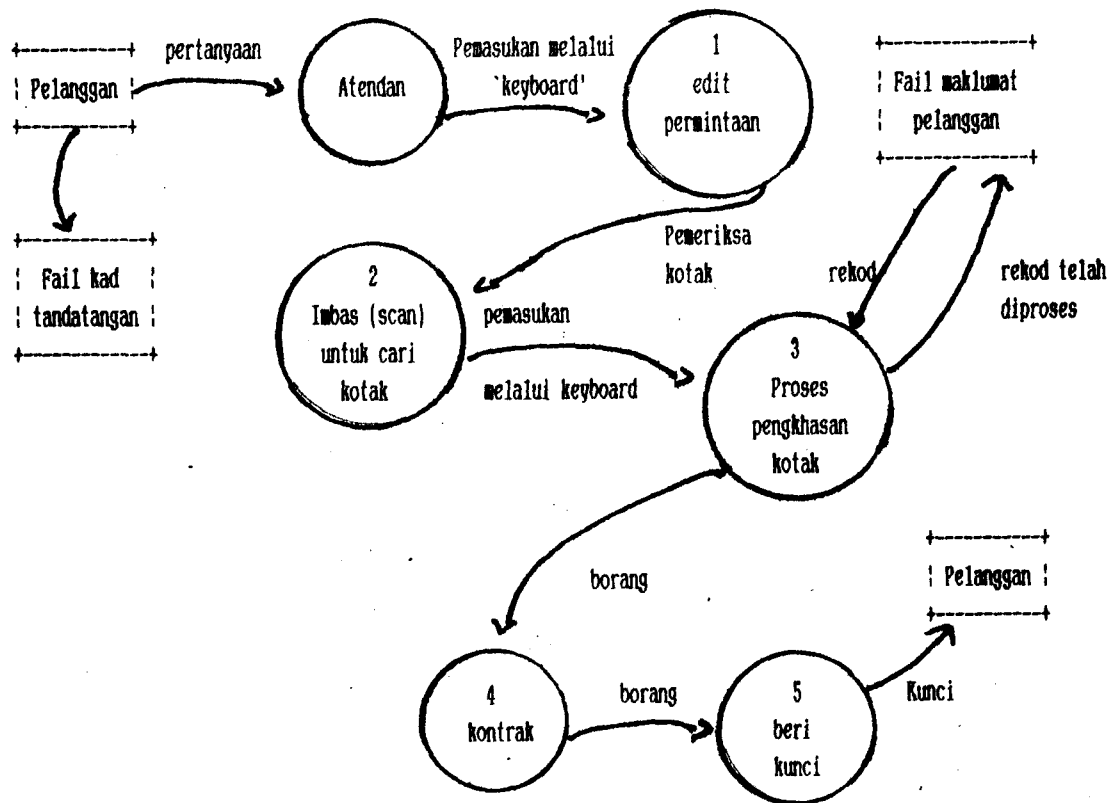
Pelanggan

pertanyaan

Atendan

Pemasukan melalui 'keyboard'

1
edit
permintaan

Fail maklumat pelanggan

Fail kad tandatangan

Pemeriksa kotak

2
Imbas (scan)
untuk cari
kotak

pemasukan

melalui keyboard

rekod

rekod telah diproses

3
Proses
pengkhasan
kotak

borang

Pelanggan

4
kontrak

borang

5
beri
kunci

Kunci